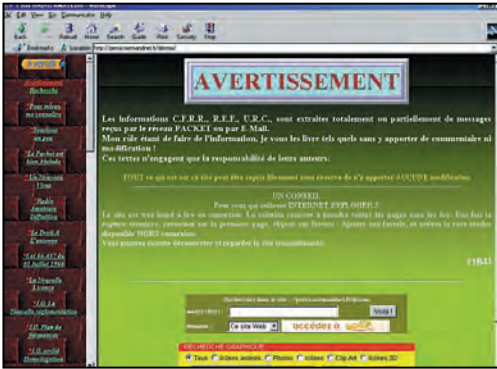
File Edit View Go Communicator Help

Back Forward Reload Home Search Guide Print Security Stop

Bookmarks Location http://perso.wanadoo.fr/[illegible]

ACCUEIL

Avertissement Recherche

Pour mieux me connaître

Tendons un peu

Le Packet est bien Malade

Un Nouveau Virus

Radio Amateurs Définition

Le Droit A L'antenne

Loi du 02 de 02 Juillet 1966

La Nouvelle Licence

1.O.14 Nouvelle réglementation

1.O. Plan de fréquences

1.O. arrêté Homologation

AVERTISSEMENT

Les informations C.F.R.R., R.E.F., U.R.C., sont extraites totalement ou partiellement de messages reçus par le réseau PACKET ou par E-Mail.
Mon rôle étant de faire de l'information, je vous les livre tels quels sans y apporter de commentaire ni modification !
Ces textes n'engagent que la responsabilité de leurs auteurs.

TOUT ce qui est sur ce site peut être copié librement sous réserve de n'y apporter AUCUNE modification

UN CONSEIL
Pour ceux qui utilisent INTERNET EXPLORER 5
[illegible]
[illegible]
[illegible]
Vous pouvez ensuite découvrir et regarder le site tranquillement.

F1BJJ

Recherchez dans le site : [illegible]

MOTS CLES : Voilà !

Résultats : Ce site Web accédez à

RECHERCHE GRAPHIQUE

Tous Images animées Photos Icônes Clip Art Images 3D